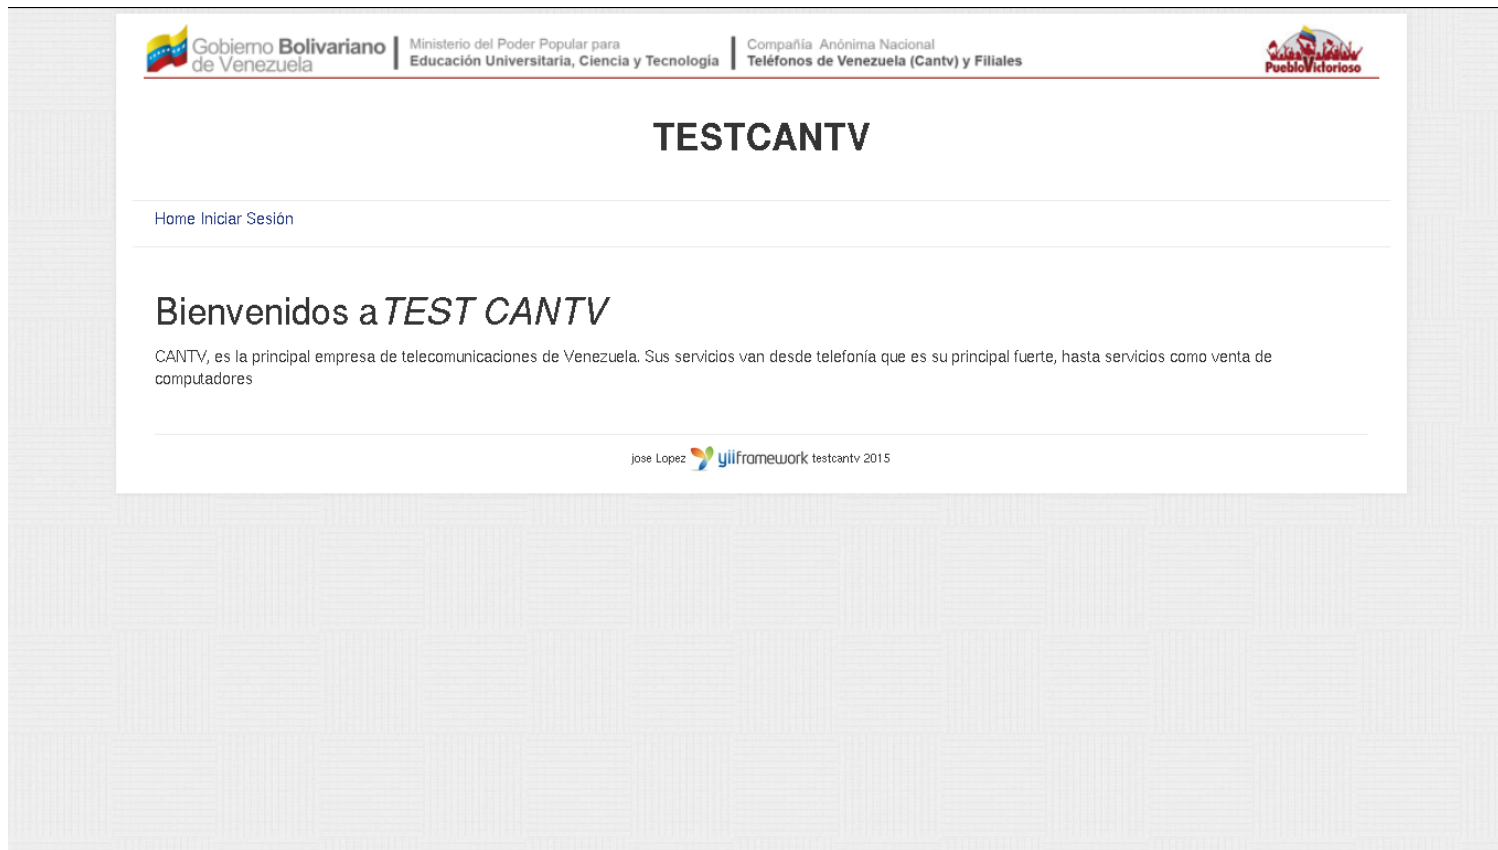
Gobierno Bolivariano de Venezuela | Ministerio del Poder Popular para Educación Universitaria, Ciencia y Tecnología | Compañía Anónima Nacional Teléfonos de Venezuela (Cantv) y Filiales

PuebloVictorioso

TESTCANTV

Home Iniciar Sesión

Bienvenidos a *TEST CANTV*

CANTV, es la principal empresa de telecomunicaciones de Venezuela. Sus servicios van desde telefonía que es su principal fuerte, hasta servicios como venta de computadores

jose Lopez yiiframework testcantv 2015